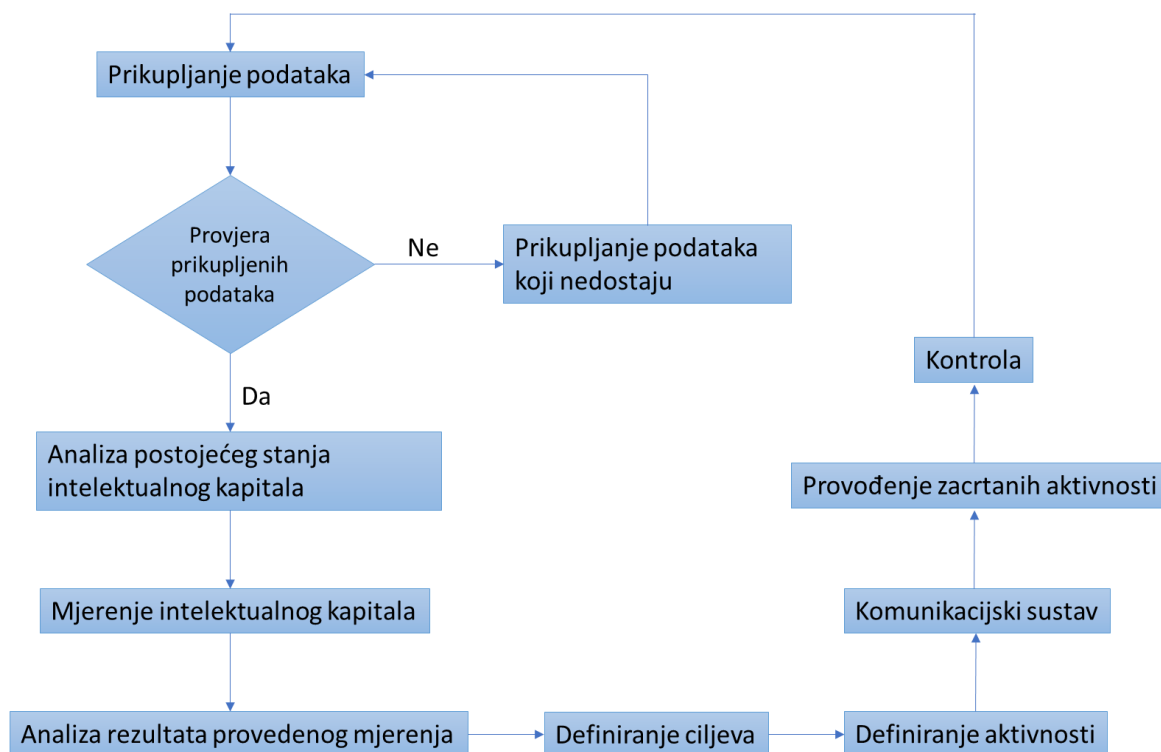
Prikupljanje podataka

Provjera prikupljenih podataka

Ne

Prikupljanje podataka koji nedostaju

Da

Analiza postojećeg stanja intelektualnog kapitala

Mjerenje intelektualnog kapitala

Analiza rezultata provedenog mjerenja

Definiranje ciljeva

Definiranje aktivnosti

Komunikacijski sustav

Provođenje zacrtanih aktivnosti

Kontrola